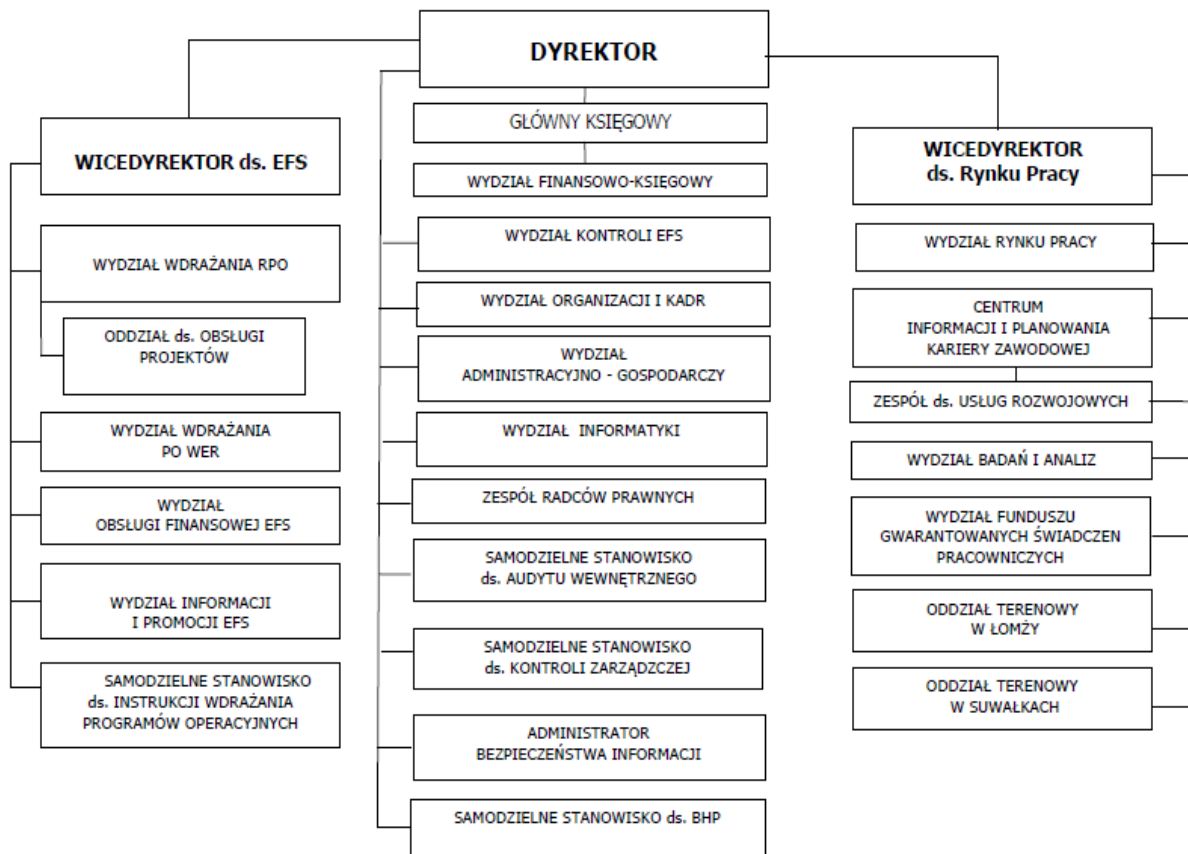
DYREKTOR

WICEDYREKTOR ds. EFS

WYDZIAŁ WDRAŻANIA RPO

ODDZIAŁ ds. OBSŁUGI PROJEKTÓW

WYDZIAŁ WDRAŻANIA PO WER

WYDZIAŁ OBSŁUGI FINANSOWEJ EFS

WYDZIAŁ INFORMACJI I PROMOCJI EFS

SAMODZIELNE STANOWISKO ds. INSTRUKCJI WDRAŻANIA PROGRAMÓW OPERACYJNYCH

GŁÓWNY KSIĘGOWY

WYDZIAŁ FINANSOWO-KSIĘGOWY

WYDZIAŁ KONTROLI EFS

WYDZIAŁ ORGANIZACJI I KADR

WYDZIAŁ ADMINISTRACYJNO - GOSPODARCZY

WYDZIAŁ INFORMATYKI

ZESPÓŁ RADCÓW PRAWNYCH

SAMODZIELNE STANOWISKO ds. AUDYTU WEWNĘTRZNEGO

SAMODZIELNE STANOWISKO ds. KONTROLI ZARZĄDCZEJ

ADMINISTRATOR BEZPIECZEŃSTWA INFORMACJI

SAMODZIELNE STANOWISKO ds. BHP

WICEDYREKTOR ds. Rynku Pracy

WYDZIAŁ RYNKU PRACY

CENTRUM INFORMACJI I PLANOWANIA KARIERY ZAWODOWEJ

ZESPÓŁ ds. USŁUG ROZWOJOWYCH

WYDZIAŁ BADAŃ I ANALIZ

WYDZIAŁ FUNDUSZU GWARANTOWANYCH ŚWIADCZEN PRACOWNICZYCH

ODDZIAŁ TERENOWY W ŁOMŻY

ODDZIAŁ TERENOWY W SUWAŁKACH